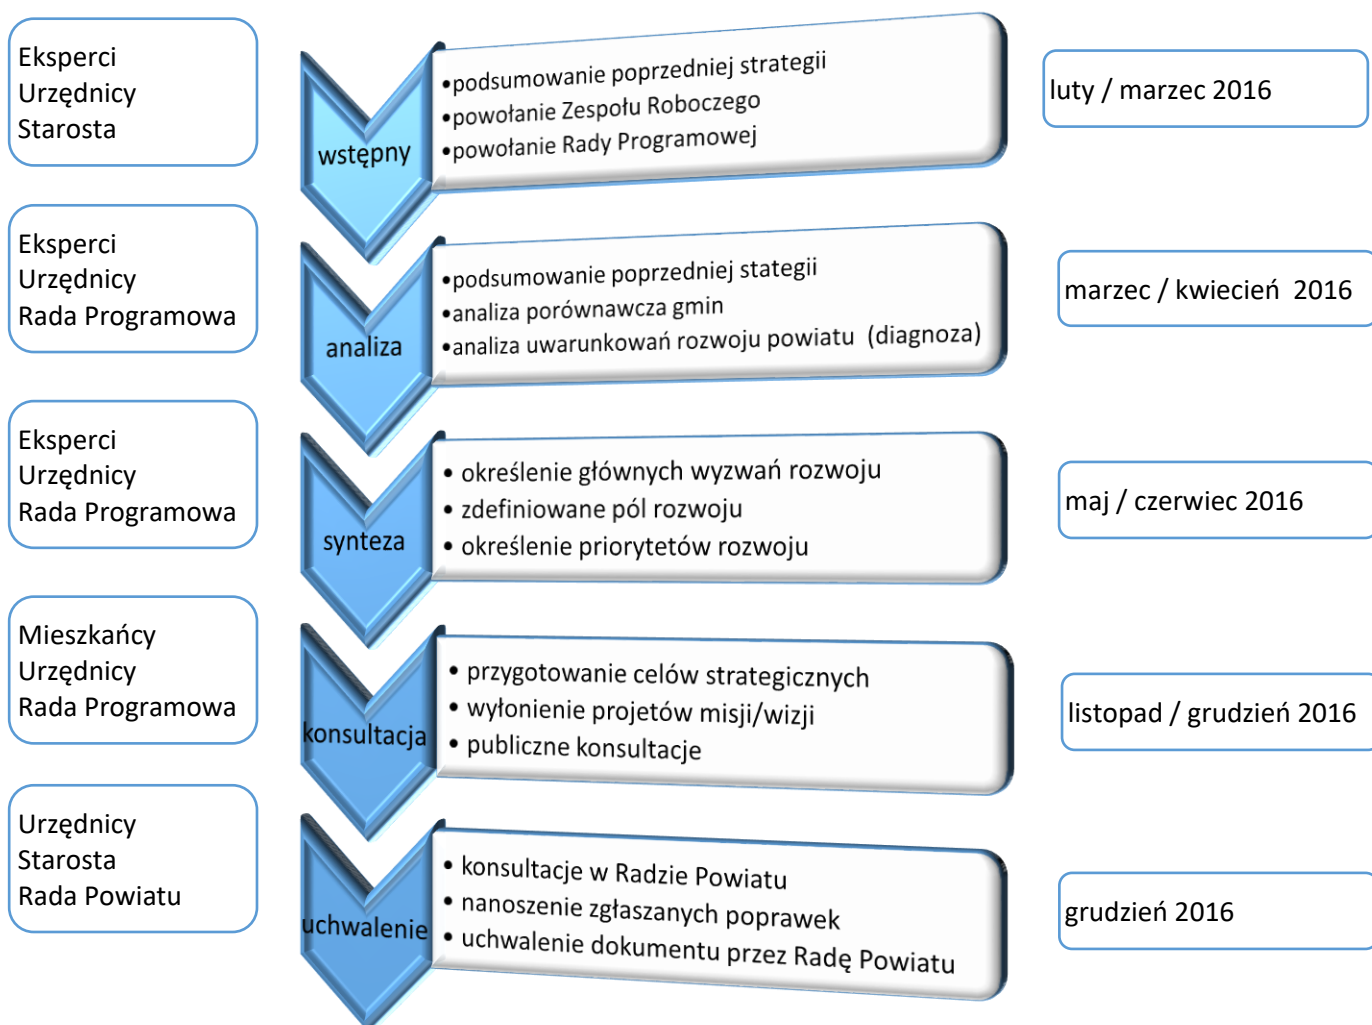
Eksperci
Urzędnicy
Starosta

wstępny

•podsumowanie poprzedniej strategii
•powołanie Zespołu Roboczego
•powołanie Rady Programowej

luty / marzec 2016

Eksperci
Urzędnicy
Rada Programowa

analiza

•podsumowanie poprzedniej stategii
•analiza porównawcza gmin
•analiza uwarunkowań rozwoju powiatu (diagnoza)

marzec / kwiecień 2016

Eksperci
Urzędnicy
Rada Programowa

synteza

• określenie głównych wyzwań rozwoju
• zdefiniowane pól rozwoju
• określenie priorytetów rozwoju

maj / czerwiec 2016

Mieszkańcy
Urzędnicy
Rada Programowa

konsultacja

• przygotowanie celów strategicznych
• wyłonienie projetów misji/wizji
• publiczne konsultacje

listopad / grudzień 2016

Urzędnicy
Starosta
Rada Powiatu

uchwalenie

• konsultacje w Radzie Powiatu
• nanoszenie zgłaszanych poprawek
• uchwalenie dokumentu przez Radę Powiatu

grudzień 2016